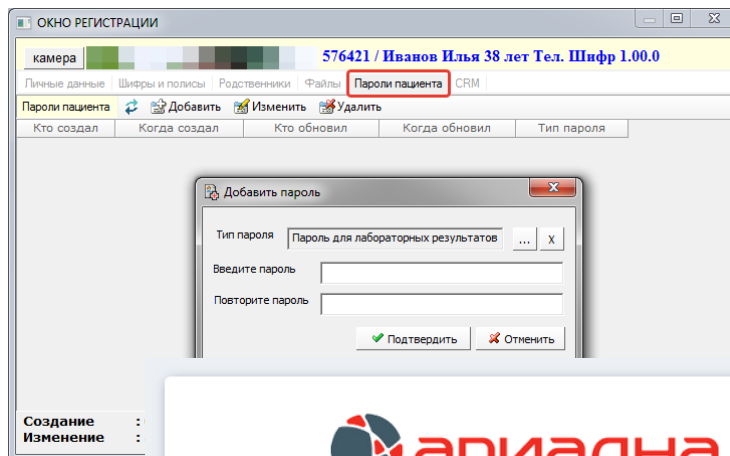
ОКНО РЕГИСТРАЦИИ

камера

576421 / Иванов Илья 38 лет Тел. Шифр 1.00.0

Личные данные | Шифры и полисы | Родственники | Файлы | Пароли пациента | CRM

Пароли пациента | Добавить | Изменить | Удалить

| Кто создал | Когда создал | Кто обновил | Когда обновил | Тип пароля |
|---|---|---|---|---|

Добавить пароль

Тип пароля | Пароль для лабораторных результатов | ... | X

Введите пароль

Повторите пароль

Подтвердить | Отменить

Создание :
Изменение :

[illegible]